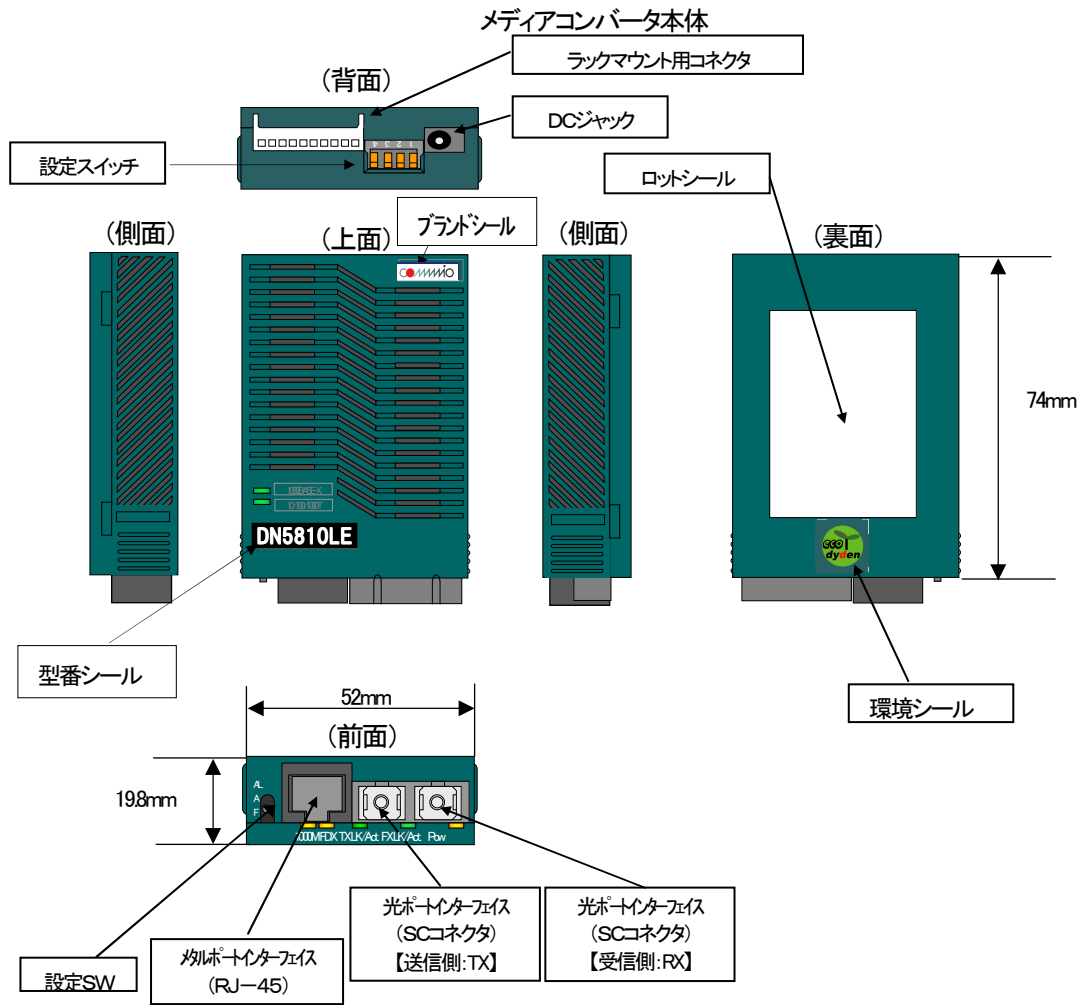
メディアコンバータ本体

ラックマウント用コネクタ

（背面）

DCジャック

1 2 3 4

設定スイッチ

ロットシール

（側面）

（上面）

ブランドシール

（側面）

（裏面）

COMMIO

74mm

DN5810LE

eco dyden

型番シール

環境シール

52mm

（前面）

19.8mm

AL A F

1000M FDX TXLK/Act FXLK/Act Pow

光ポートインターフェイス
（SCコネクタ）
【送信側:TX】

光ポートインターフェイス
（SCコネクタ）
【受信側:RX】

メタルポートインターフェイス
（RJ－45）

設定SW